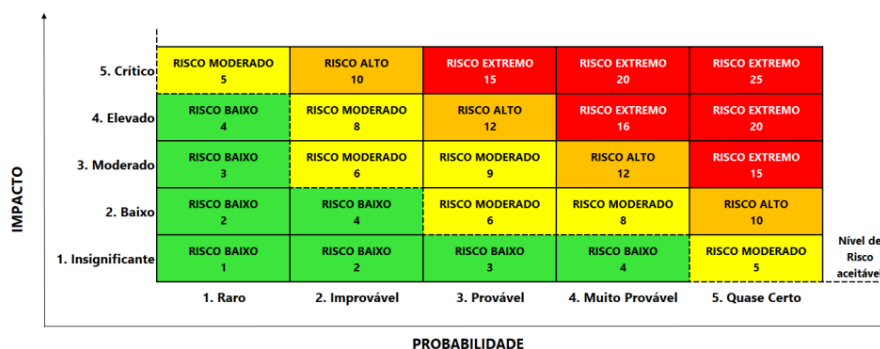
IMPACTO

| | 1. Raro | 2. Improvável | 3. Provável | 4. Muito Provável | 5. Quase Certo |
|---|---|---|---|---|---|
| 5. Crítico | RISCO MODERADO 5 | RISCO ALTO 10 | RISCO EXTREMO 15 | RISCO EXTREMO 20 | RISCO EXTREMO 25 |
| 4. Elevado | RISCO BAIXO 4 | RISCO MODERADO 8 | RISCO ALTO 12 | RISCO EXTREMO 16 | RISCO EXTREMO 20 |
| 3. Moderado | RISCO BAIXO 3 | RISCO MODERADO 6 | RISCO MODERADO 9 | RISCO ALTO 12 | RISCO EXTREMO 15 |
| 2. Baixo | RISCO BAIXO 2 | RISCO BAIXO 4 | RISCO MODERADO 6 | RISCO MODERADO 8 | RISCO ALTO 10 |
| 1. Insignificante | RISCO BAIXO 1 | RISCO BAIXO 2 | RISCO BAIXO 3 | RISCO BAIXO 4 | RISCO MODERADO 5 |

Nível de Risco aceitáve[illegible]

PROBABILIDADE